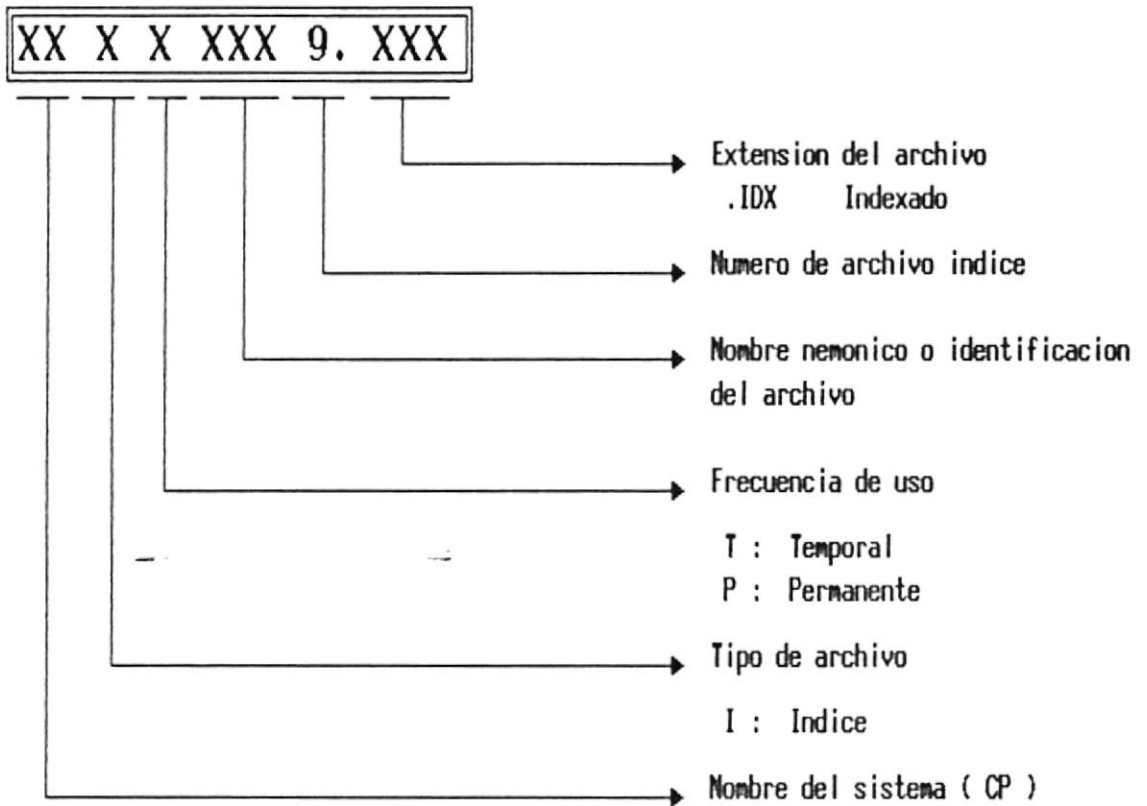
XX X X XXX 9. XXX

Extension del archivo
.IDX Indexado

Numero de archivo indice

Nombre nemonico o identificacion del archivo

Frecuencia de uso

T : Temporal
P : Permanente

Tipo de archivo

I : Indice

Nombre del sistema ( CP )